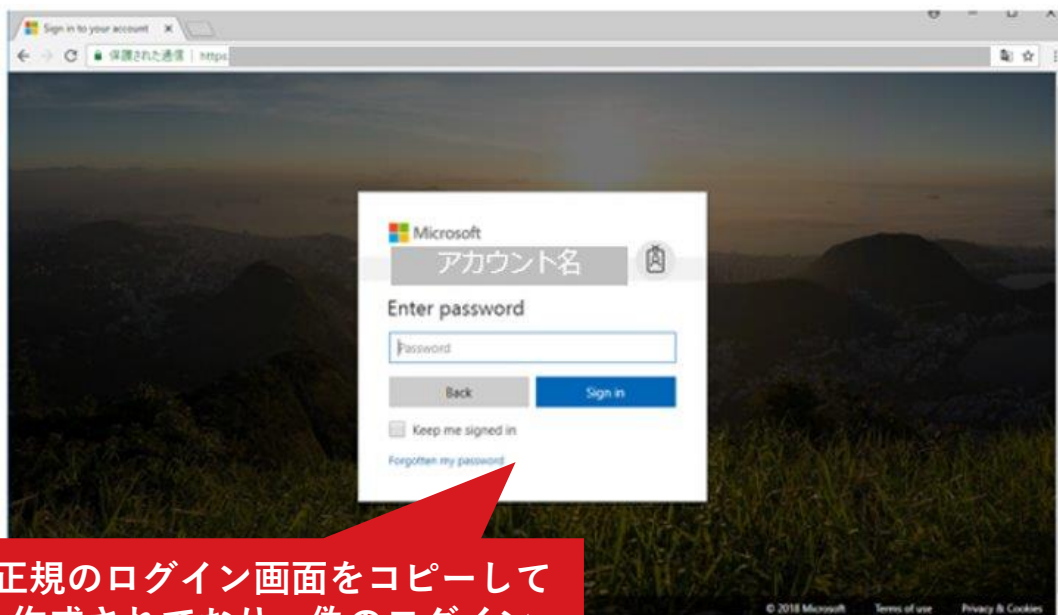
Sign in to your account ×

保護された通信 | https

Microsoft

アカウント名

Enter password

Password

Back

Sign in

Keep me signed in

Forgotten my password

正規のログイン画面をコピーして

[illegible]作成されており、偽のログイン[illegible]

© 2018 Microsoft Terms of use Privacy & Cookies